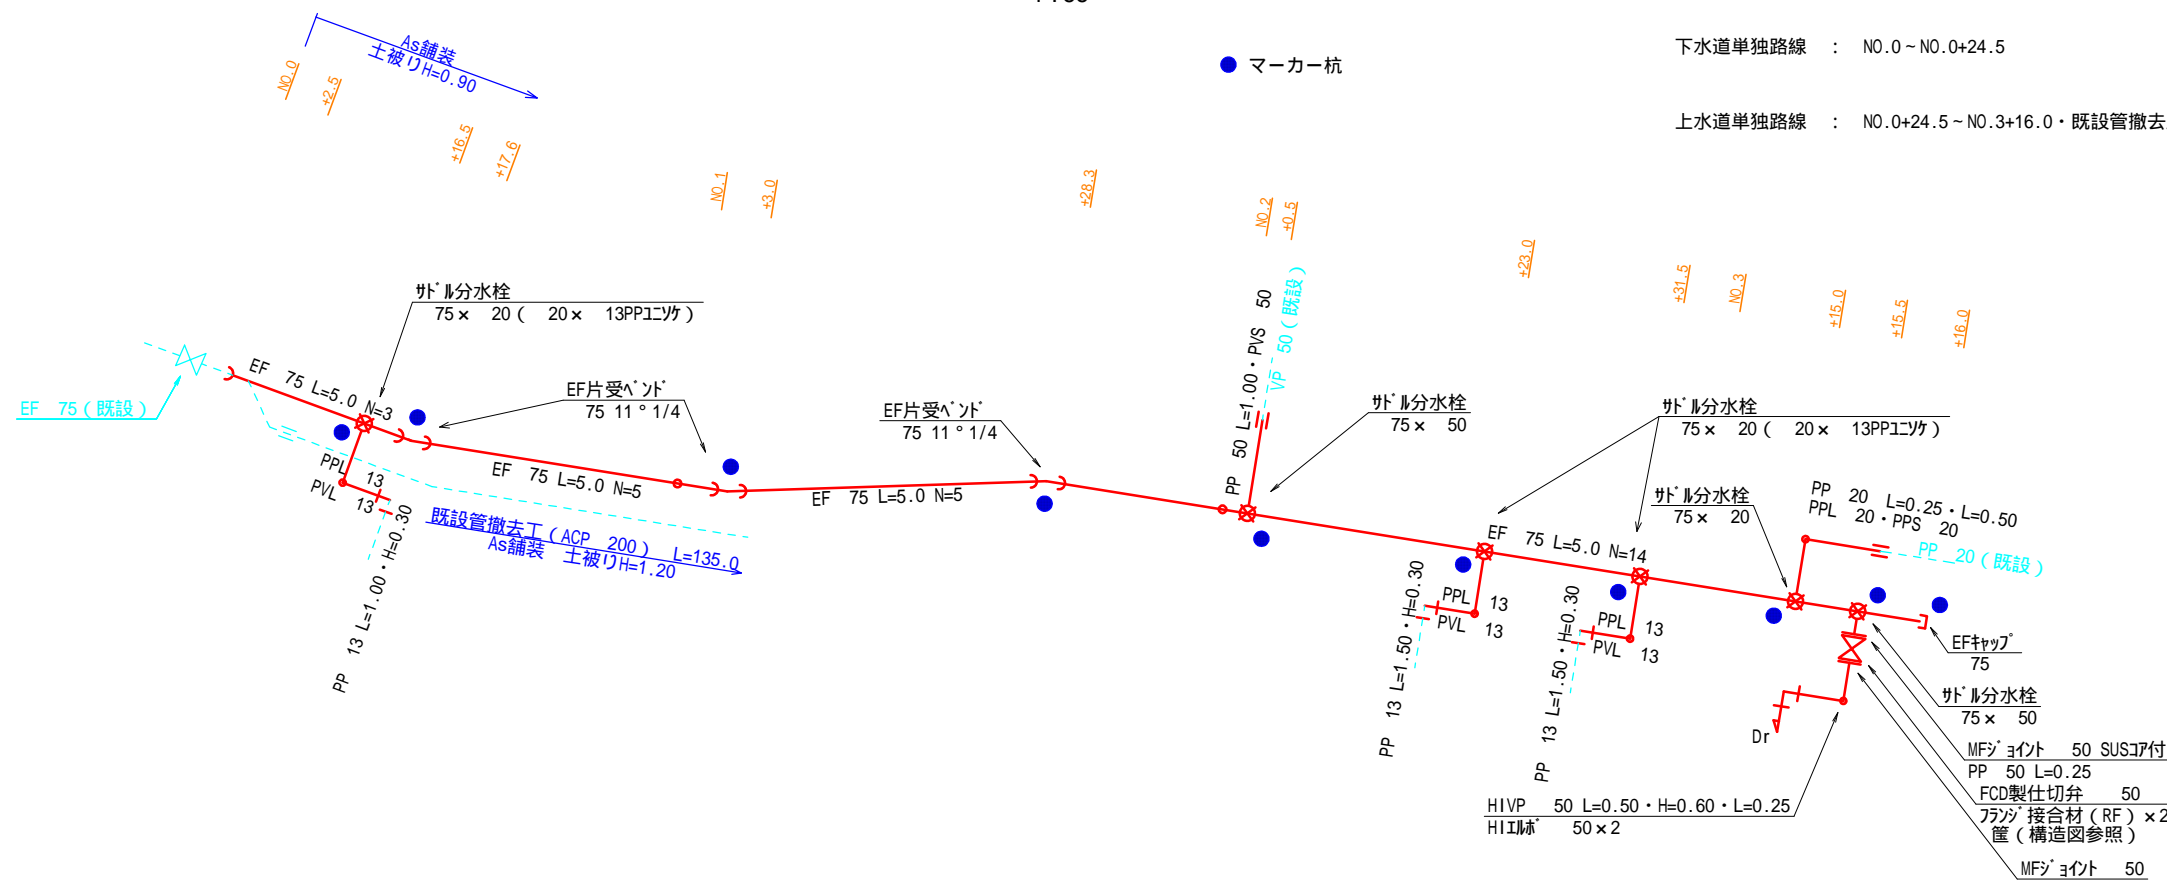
As舗装
土被りH=0.90

NO.0
+2.5
+16.5
+17.6
NO.1
+3.0
+28.3
NO.2
+0.5
+23.0
+31.5
NO.3
+15.0
+15.5
+16.0

● マーカー杭

下水道単独路線 : NO.0~NO.0+24.5

上水道単独路線 : NO.0+24.5~NO.3+16.0・既設管撤去

ｻﾄﾞﾙ分水栓
75× 20( 20× 13PPﾕﾆｿｹ)

EF 75(既設)

EF 75 L=5.0 N=3

EF片受ﾍﾞﾝﾄﾞ
75 11°1/4

PPL 13
PVL 13

EF 75 L=5.0 N=5

既設管撤去工(ACP 200) L=135.0
As舗装 土被りH=1.20

PP 13 L=1.00・H=0.30

EF片受ﾍﾞﾝﾄﾞ
75 11°1/4

EF 75 L=5.0 N=5

PP 50 L=1.00・PVS 50

VP 50(既設)

ｻﾄﾞﾙ分水栓
75× 50

ｻﾄﾞﾙ分水栓
75× 20( 20× 13PPﾕﾆｿｹ)

EF 75 L=5.0 N=14

ｻﾄﾞﾙ分水栓
75× 20

PP 20 L=0.25・L=0.50
PPL 20・PPS 20

PP 20(既設)

PPL 13
PVL 13
PP 13 L=1.50・H=0.30

PPL 13
PVL 13
PP 13 L=1.50・H=0.30

EFｷｬｯﾌﾟ
75

ｻﾄﾞﾙ分水栓
75× 50

Dr

MFｼﾞｮｲﾝﾄ 50 SUSｺｱ付
PP 50 L=0.25
FCD製仕切弁 50
ﾌﾗﾝｼﾞ接合材(RF)×2
筐(構造図参照)

MFｼﾞｮｲﾝﾄ 50

HIVP 50 L=0.50・H=0.60・L=0.25
HIｴﾙﾎﾞ 50×2